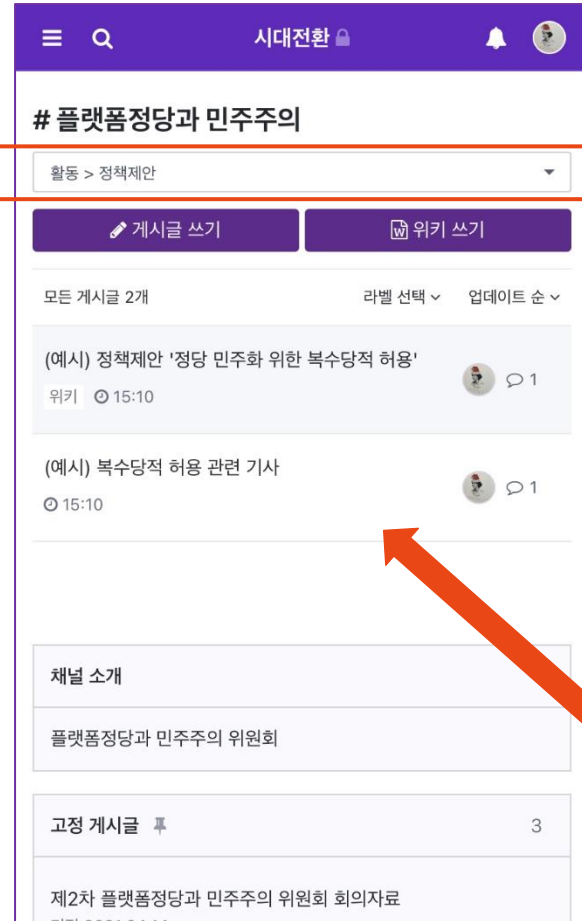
시대전환

# 플랫폼정당과 민주주의

활동 > 정책제안

게시글 쓰기

위키 쓰기

모든 게시글 2개

라벨 선택

업데이트 순

(예시) 정책제안 '정당 민주화 위한 복수당적 허용'

위키 15:10

1

(예시) 복수당적 허용 관련 기사

15:10

1

채널 소개

플랫폼정당과 민주주의 위원회

고정 게시글

3

제2차 플랫폼정당과 민주주의 위원회 회의자료

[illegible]